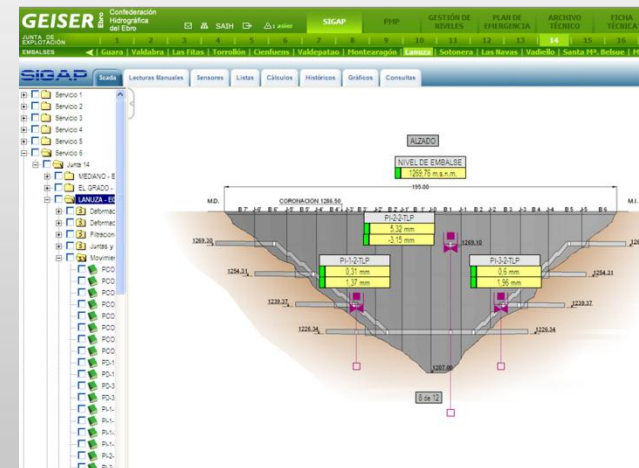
GEISER Ebro Confederación Hidrográfica del Ebro

SAIH 1.usiar SIGAP PHP GESTIÓN DE NIVELES PLAN DE EMERGENCIA ARCHIVO TÉCNICO FICHA TÉCNICA

JUNTA DE EXPLOTACIÓN 1 2 3 4 5 6 7 8 9 10 11 12 13 14 15 16

EMBALSES | Guara | Valdabra | Las Fitas | Torrollón | Cienfuens | Valdepatao | Montearagón | Lanuza | Sotonera | Las Navas | Vadiello | Santa Mª. Belsue | H

SIGAP Scada Lecturas Manuales Sensores Listas Cálculos Históricos Gráficos Consultas

Servicio 1
Servicio 2
Servicio 3
Servicio 4
Servicio 5
Servicio 6
Junta 14
MEDIANO - E
EL GRADO -
LANUZA - EI
Deformac
Deformac
Filtracion
Juntas y
Movimie
PCO
PCO
PCO
PCO
PCO
PCO
PCO
PCO
PD-1
PD-1
PD-3
PD-3
PI-1
PI-1
PI-1
PI-2
PI-2

ALZADO

NIVEL DE EMBALSE
1269.76 m.s.n.m.

195.00

M.D. CORONACION 1286.50 M.I.

B7 A6 B6 A5 B5 A4 B4 A3 B3 A2 B2 A1 B1 A0 B1 A1 B2 A2 B3 A3 B4 A4 B5 A5 B6

PI-2-2-TLP
5.32 mm
-3.15 mm

1269.10

1269.30

PI-1-2-TLP
0.31 mm
1.37 mm

PI-3-2-TLP
0.6 mm
1.95 mm

1254.31

1254.31

1239.37

1239.37

1226.34

1226.34

1207.00

8 de 12